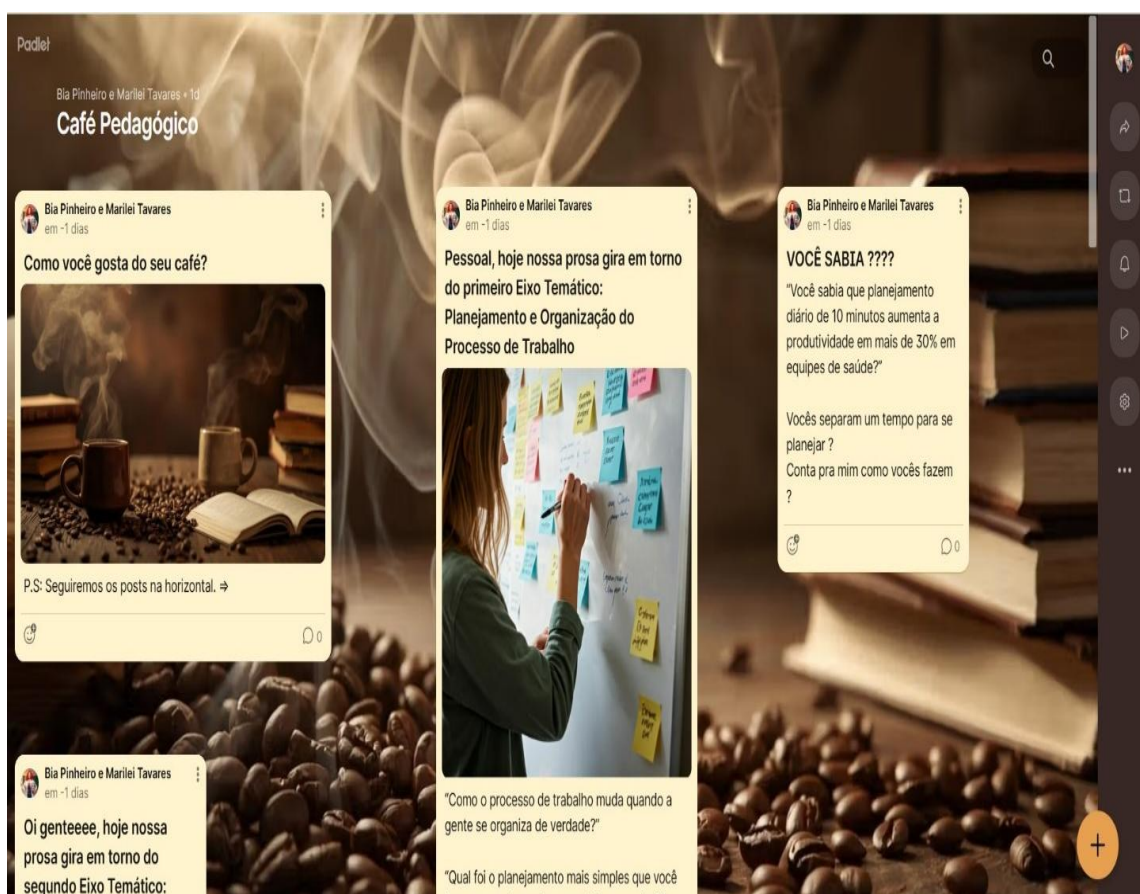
Padlet

Bia Pinheiro e Marilei Tavares • 1d

Café Pedagógico

Bia Pinheiro e Marilei Tavares
em -1 dias

Como você gosta do seu café?

P.S: Seguiremos os posts na horizontal. ⇒

0

Bia Pinheiro e Marilei Tavares
em -1 dias

Oi genteeee, hoje nossa prosa gira em torno do segundo Eixo Temático:

Bia Pinheiro e Marilei Tavares
em -1 dias

Pessoal, hoje nossa prosa gira em torno do primeiro Eixo Temático: Planejamento e Organização do Processo de Trabalho

"Como o processo de trabalho muda quando a gente se organiza de verdade?"

"Qual foi o planejamento mais simples que você

Bia Pinheiro e Marilei Tavares
em -1 dias

VOCÊ SABIA ????

"Você sabia que planejamento diário de 10 minutos aumenta a produtividade em mais de 30% em equipes de saúde?"

Vocês separam um tempo para se planejar ?
Conta pra mim como vocês fazem ?

0

+